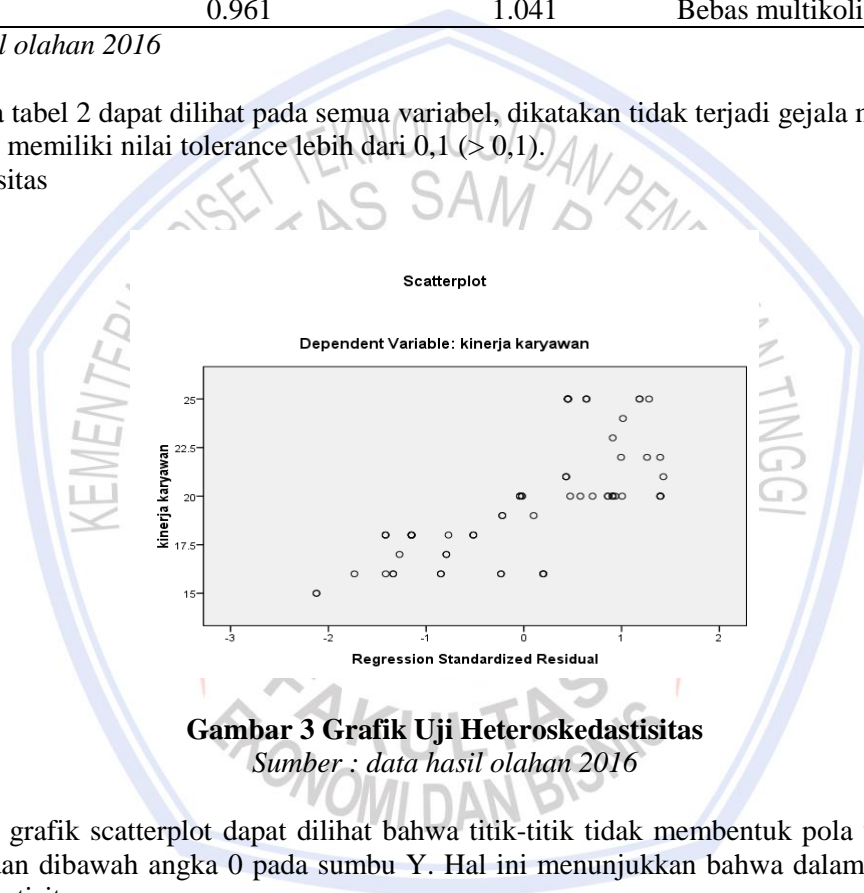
0.961 1.041 Bebas multikoli

l olahan 2016

a tabel 2 dapat dilihat pada semua variabel, dikatakan tidak terjadi gejala m memiliki nilai tolerance lebih dari 0,1 (> 0,1).

sitas

Scatterplot

Dependent Variable: kinerja karyawan

25
22.5
20
17.5
15

kinerja karyawan

-3 -2 -1 0 1 2

Regression Standardized Residual

Gambar 3 Grafik Uji Heteroskedastisitas

Sumber : data hasil olahan 2016

grafik scatterplot dapat dilihat bahwa titik-titik tidak membentuk pola an dibawah angka 0 pada sumbu Y. Hal ini menunjukkan bahwa dalam

KEMENTERIAN RISET TEKNOLOGI DAN PENDIDIKAN TINGGI UNIVERSITAS SAM RATULANGI FAKULTAS EKONOMI DAN BISNIS